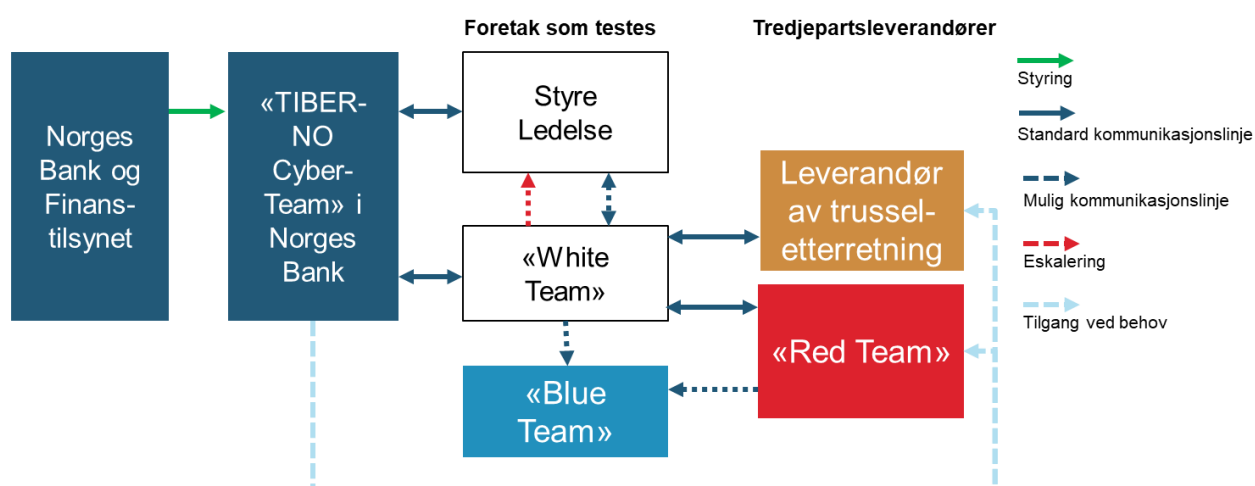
Foretak som testes

Tredjepartsleverandører

Norges Bank og Finanstilsynet

«TIBER-NO Cyber-Team» i Norges Bank

Styre Ledelse

«White Team»

«Blue Team»

Leverandør av trusseletterretning

«Red Team»

Styring

Standard kommunikasjonslinje

Mulig kommunikasjonslinje

Eskalering

Tilgang ved behov